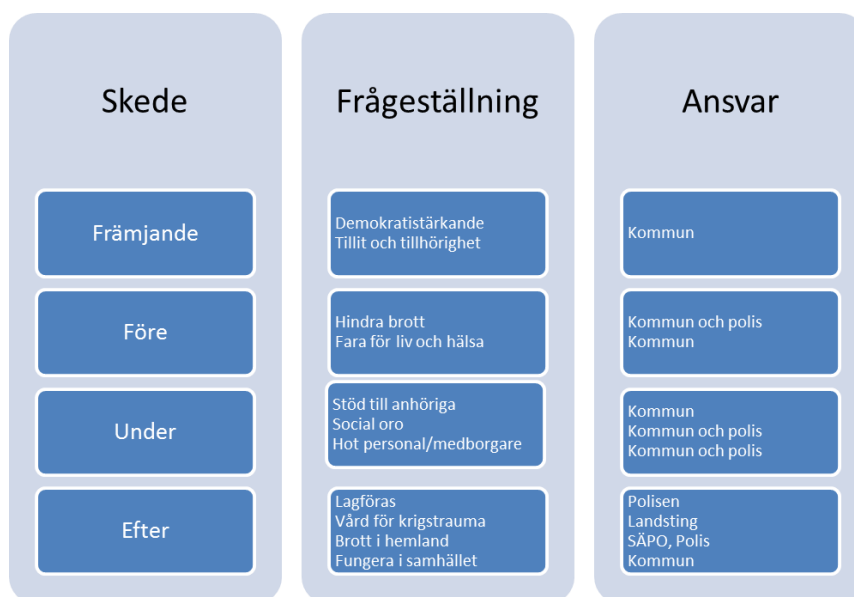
| Skede | Frågeställning | Ansvar |
|---|---|---|
| Främjande | Demokratistärkande<br>Tillit och tillhörighet | Kommun |
| Före | Hindra brott<br>Fara för liv och hälsa | Kommun och polis<br>Kommun |
| Under | Stöd till anhöriga<br>Social oro<br>Hot personal/medborgare | Kommun<br>Kommun och polis<br>Kommun och polis |
| Efter | Lagföras<br>Vård för krigstrauma<br>Brott i hemland<br>Fungera i samhället | Polisen<br>Landsting<br>SÄPO, Polis<br>Kommun |